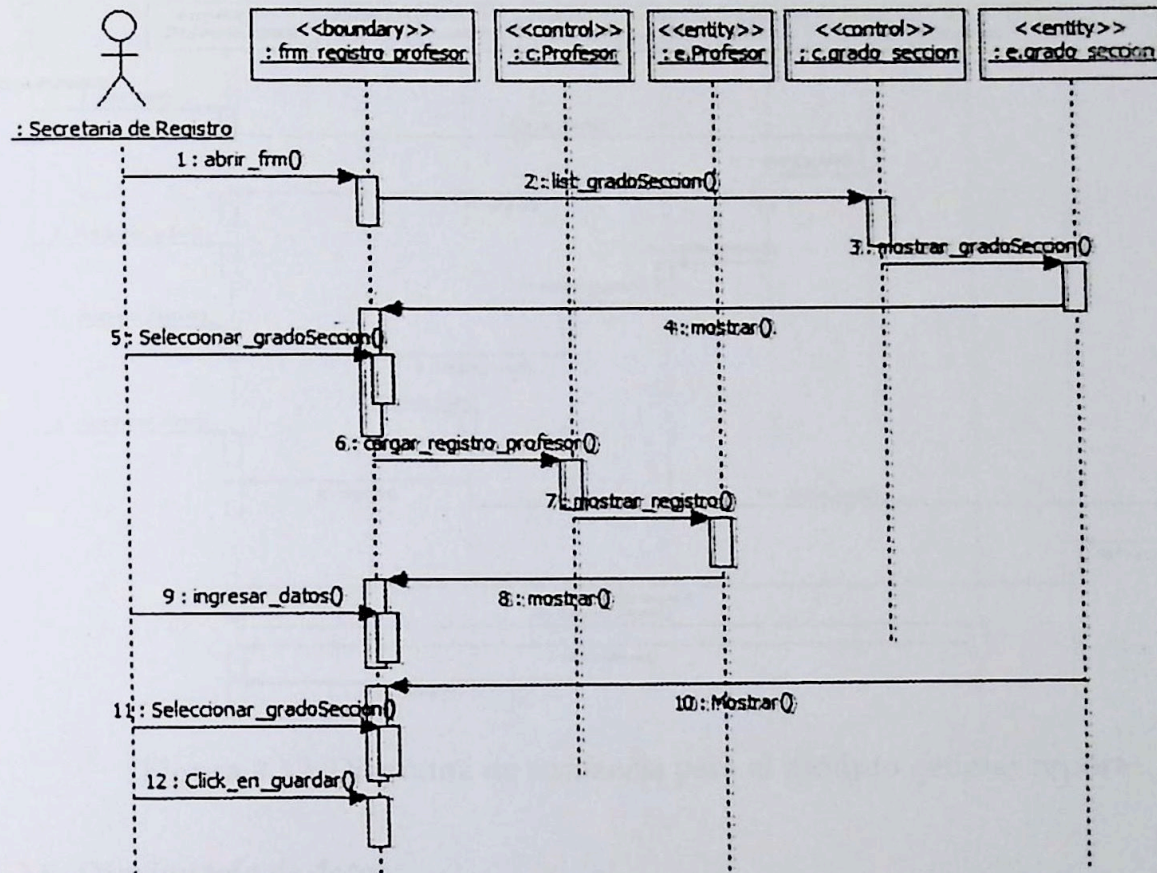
: Secretaria de Registro

<<boundary>>
: frm_registro_profesor

<<control>>
: c.Profesor

<<entity>>
: e.Profesor

<<control>>
: c.grado_seccion

<<entity>>
: e.grado_seccion

1 : abrir_frm()

2 : list_gradoSeccion()

3 : mostrar_gradoSeccion()

4 : mostrar()

5 : Seleccionar_gradoSeccion()

6 : cargar_registro_profesor()

7 : mostrar_registro()

8 : mostrar()

9 : ingresar_datos()

10 : Mostrar()

11 : Seleccionar_gradoSeccion()

12 : Click_en_guardar()

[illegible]